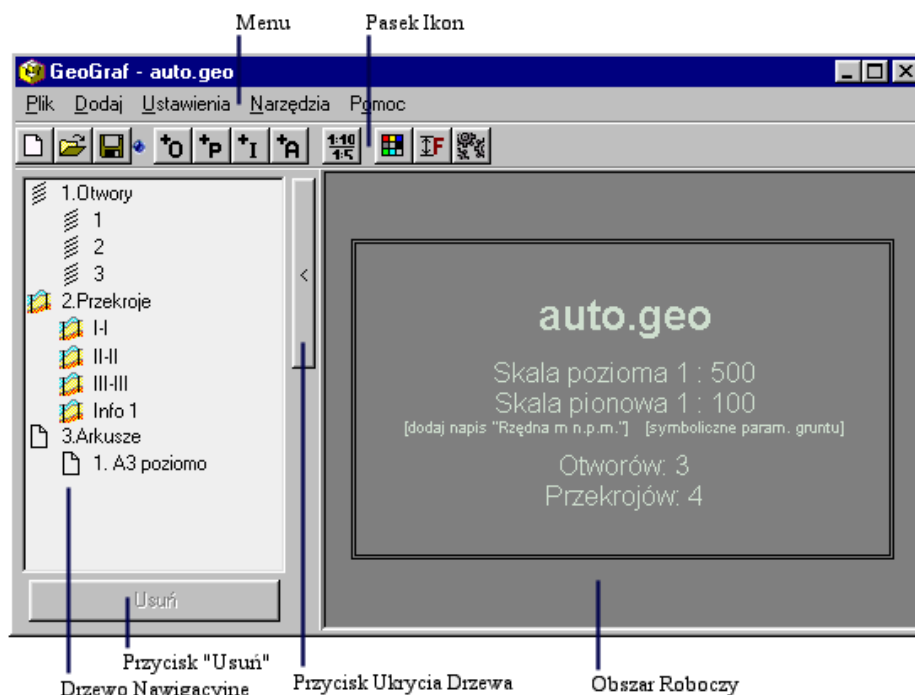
Menu

Pasek Ikon

GeoGraf - auto.geo

Plik Dodaj Ustawienia Narzędzia Pomoc

1.Otwory
1
2
3
2.Przekroje
I-I
II-II
III-III
Info 1
3.Arkusze
1. A3 poziomo

Usuń

<

auto.geo

Skala pozioma 1 : 500
Skala pionowa 1 : 100
[dodaj napis "Rzędna m n.p.m."] [symboliczne param. gruntu]

Otworów: 3
Przekrojów: 4

Przycisk "Usuń"

Drzewo Nawigacyjne

Przycisk Ukrycia Drzewa

Obszar Roboczy